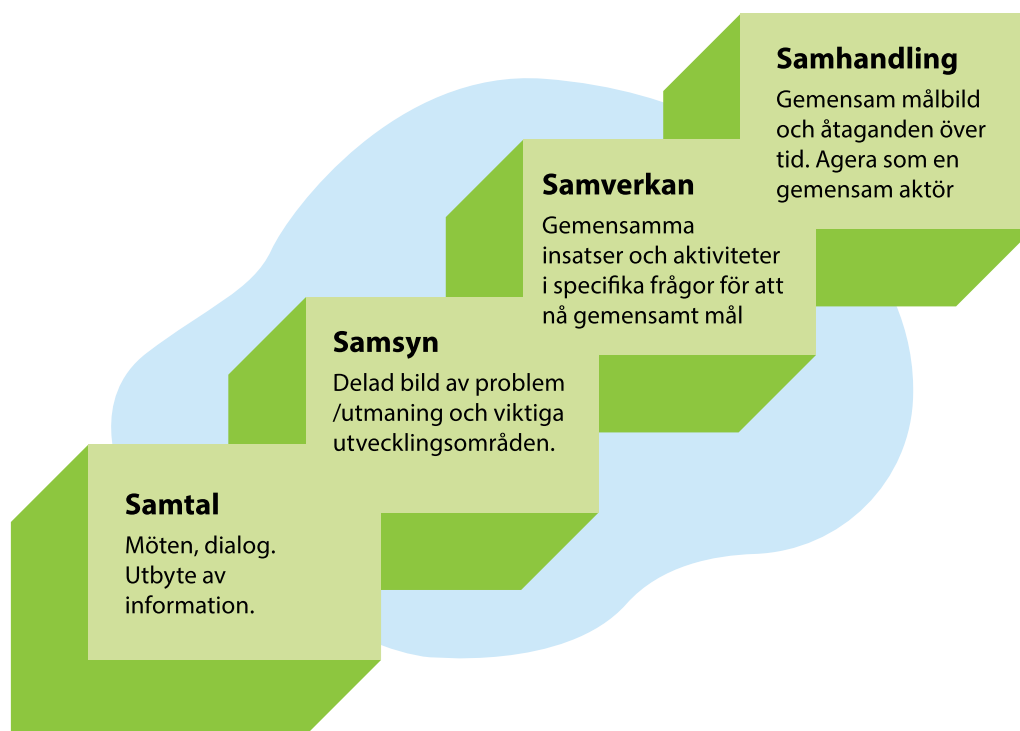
Samhandling
Gemensam målbild och åtaganden över tid. Agera som en gemensam aktör

Samverkan
Gemensamma insatser och aktiviteter i specifika frågor för att nå gemensamt mål

Samsyn
Delad bild av problem /utmaning och viktiga utvecklingsområden.

Samtal
Möten, dialog. Utbyte av information.